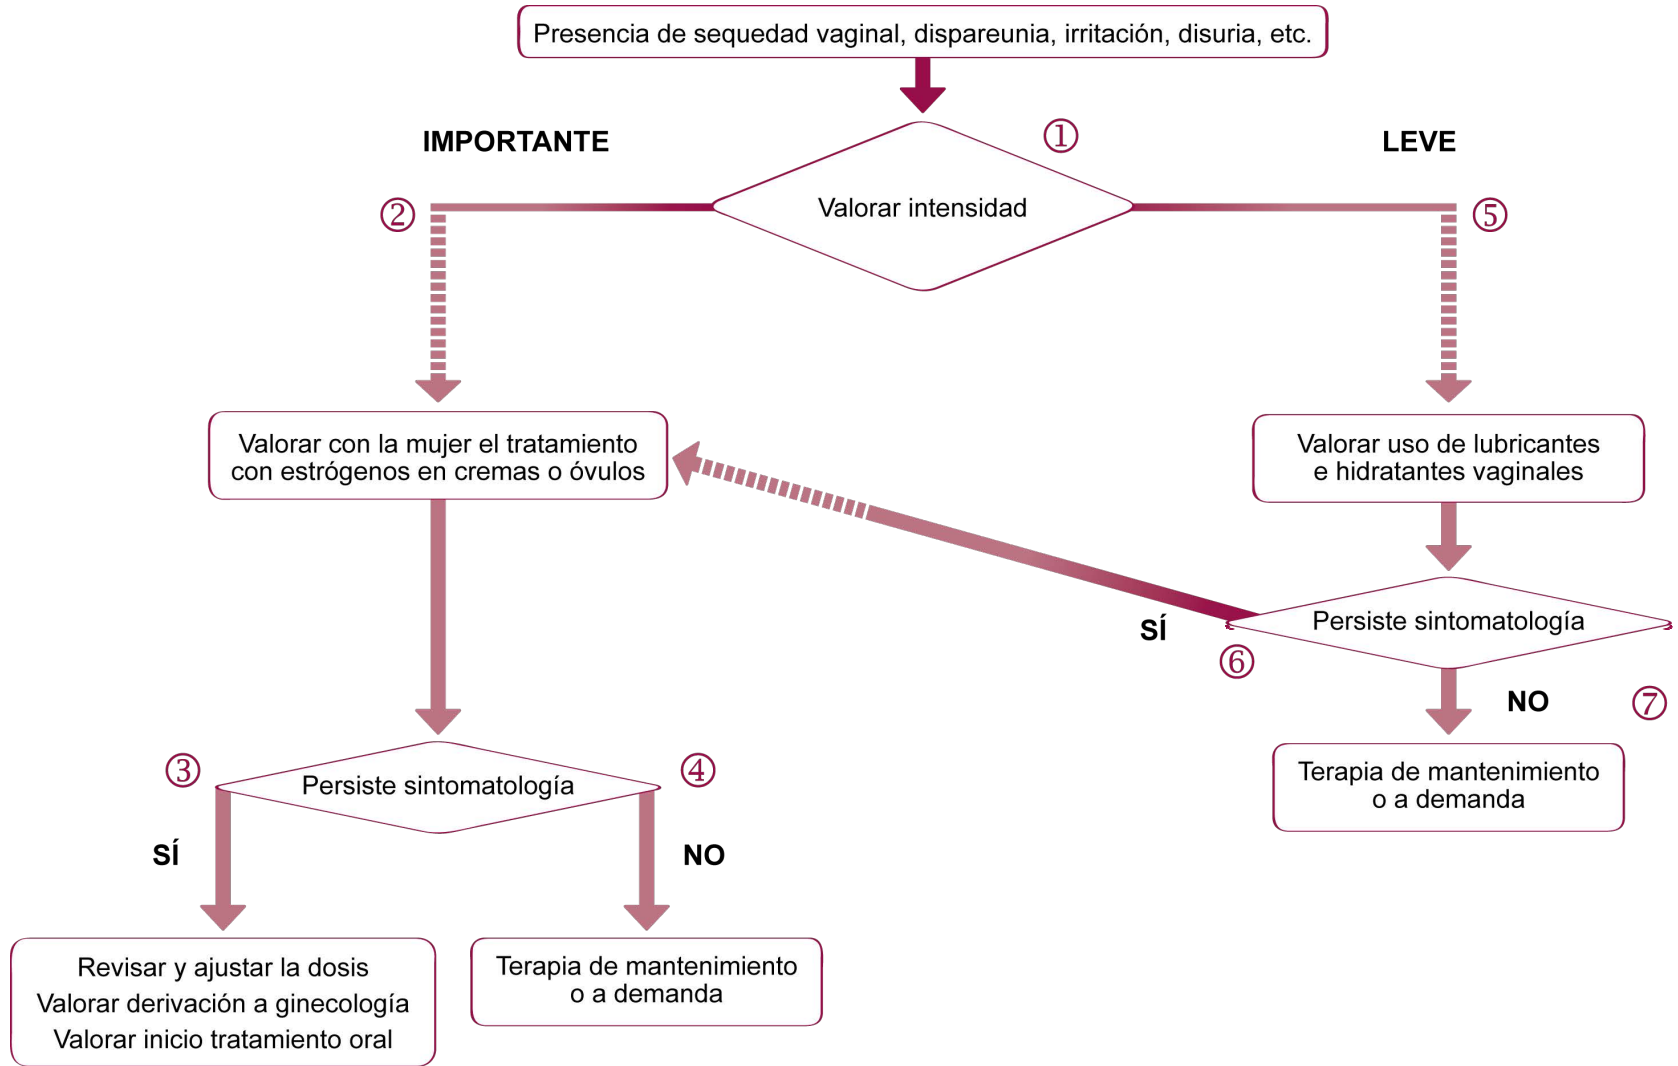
Presencia de sequedad vaginal, dispareunia, irritación, disuria, etc.

①

IMPORTANTE

Valorar intensidad

LEVE

②

⑤

Valorar con la mujer el tratamiento con estrógenos en cremas o óvulos

Valorar uso de lubricantes e hidratantes vaginales

SÍ

Persiste sintomatología

⑥

NO

⑦

Terapia de mantenimiento o a demanda

③

Persiste sintomatología

④

SÍ

NO

Revisar y ajustar la dosis
Valorar derivación a ginecología
Valorar inicio tratamiento oral

Terapia de mantenimiento o a demanda